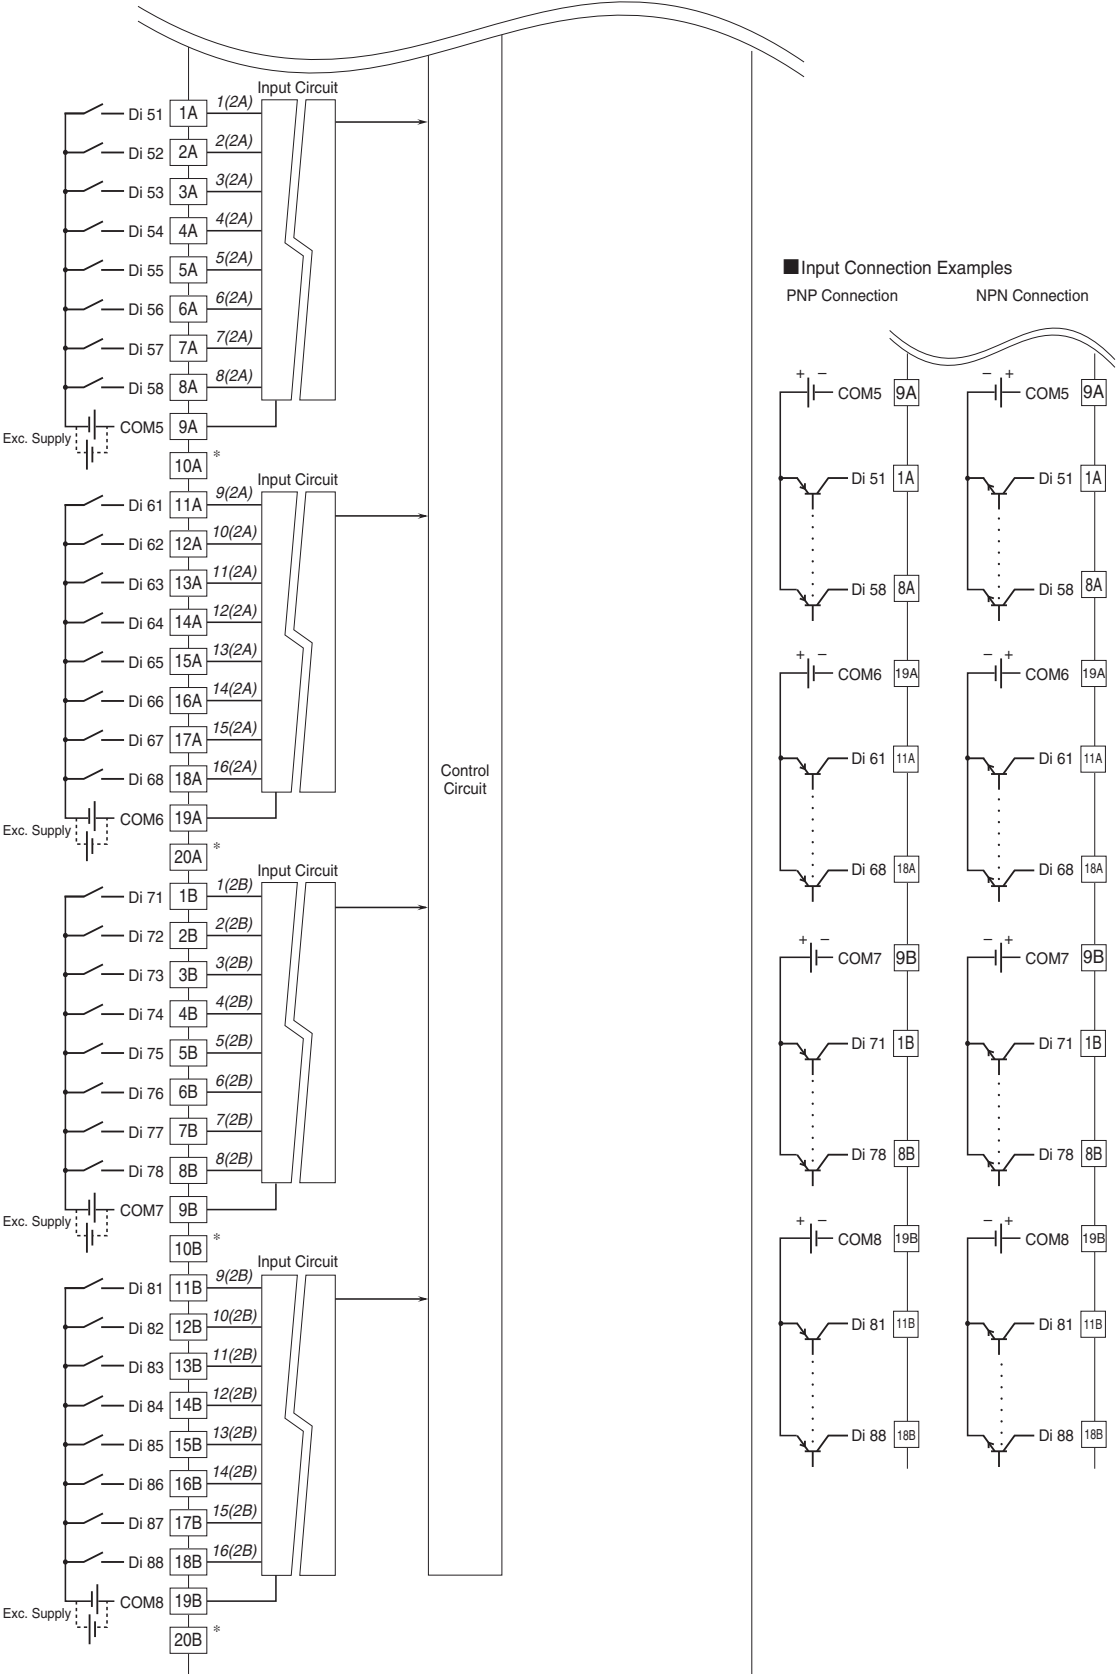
Input Circuit

Di 51 1A 1(2A)
Di 52 2A 2(2A)
Di 53 3A 3(2A)
Di 54 4A 4(2A)
Di 55 5A 5(2A)
Di 56 6A 6(2A)
Di 57 7A 7(2A)
Di 58 8A 8(2A)
Exc. Supply COM5 9A
10A *

Input Circuit

Di 61 11A 9(2A)
Di 62 12A 10(2A)
Di 63 13A 11(2A)
Di 64 14A 12(2A)
Di 65 15A 13(2A)
Di 66 16A 14(2A)
Di 67 17A 15(2A)
Di 68 18A 16(2A)
Exc. Supply COM6 19A
20A *

Input Circuit

Di 71 1B 1(2B)
Di 72 2B 2(2B)
Di 73 3B 3(2B)
Di 74 4B 4(2B)
Di 75 5B 5(2B)
Di 76 6B 6(2B)
Di 77 7B 7(2B)
Di 78 8B 8(2B)
Exc. Supply COM7 9B
10B *

Input Circuit

Di 81 11B 9(2B)
Di 82 12B 10(2B)
Di 83 13B 11(2B)
Di 84 14B 12(2B)
Di 85 15B 13(2B)
Di 86 16B 14(2B)
Di 87 17B 15(2B)
Di 88 18B 16(2B)
Exc. Supply COM8 19B
20B *

Control Circuit

■Input Connection Examples

PNP Connection

+ − COM5 9A
Di 51 1A
Di 58 8A
+ − COM6 19A
Di 61 11A
Di 68 18A
+ − COM7 9B
Di 71 1B
Di 78 8B
+ − COM8 19B
Di 81 11B
Di 88 18B

NPN Connection

− + COM5 9A
Di 51 1A
Di 58 8A
− + COM6 19A
Di 61 11A
Di 68 18A
− + COM7 9B
Di 71 1B
Di 78 8B
− + COM8 19B
Di 81 11B
Di 88 18B